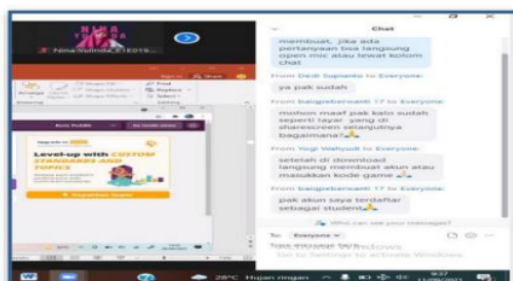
NIMA YOLANDA
Nima Kurnia_C1E019...

Chat

membuat, jika ada pertanyaan bsa langsung open mic atau lewat kolom chat

From Dedi Suprianto to Everyone:
ya pak sudah

From baiqgebersanti 17 to Everyone:
mohon maaf pak kalo sudah seperti layar yang di sharescreen selanjutnya bagaimana?🙏

From Yogi Wahyudi to Everyone:
setelah di download langsung membuat akun atau masukkan kode game 🙏

From baiqgebersanti 17 to Everyone:
pak akun saya terdaftar sebagai student🙏

Who can see your messages?

To: Everyone
Type message here...
Activate Windows
Go to Settings to activate Windows.

Level-up with CUSTOM STANDARDS AND TOPICS

Upgrade now

28°C Hujan ringan